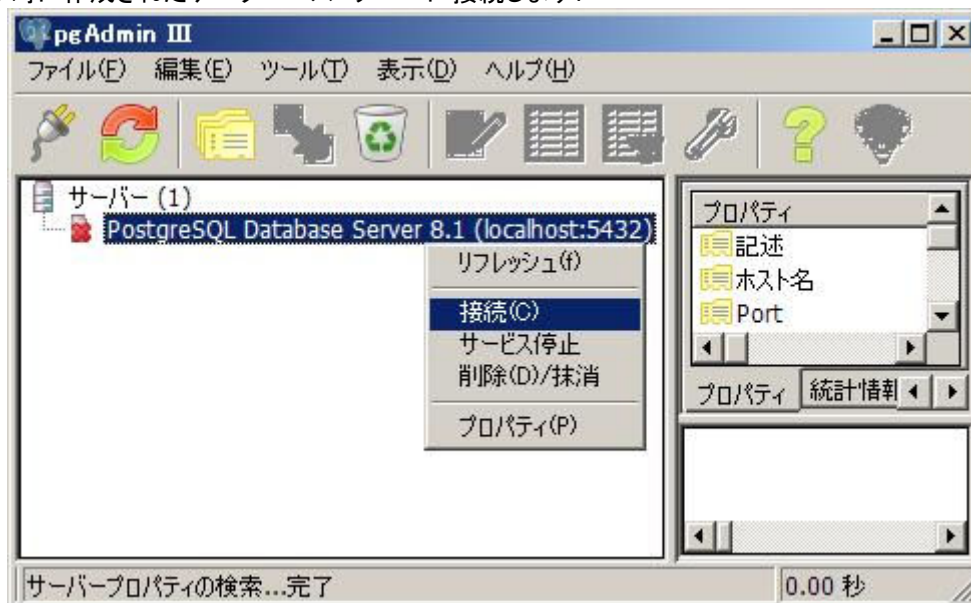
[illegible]

pgAdmin III

ファイル(F) 編集(E) ツール(T) 表示(D) ヘルプ(H)

サーバー (1)
PostgreSQL Database Server 8.1 (localhost:5432)

リフレッシュ(f)
接続(C)
サービス停止
削除(D)/抹消
プロパティ(P)

プロパティ
記述
ホスト名
Port

プロパティ 統計情報

サーバープロパティの検索...完了
0.00 秒